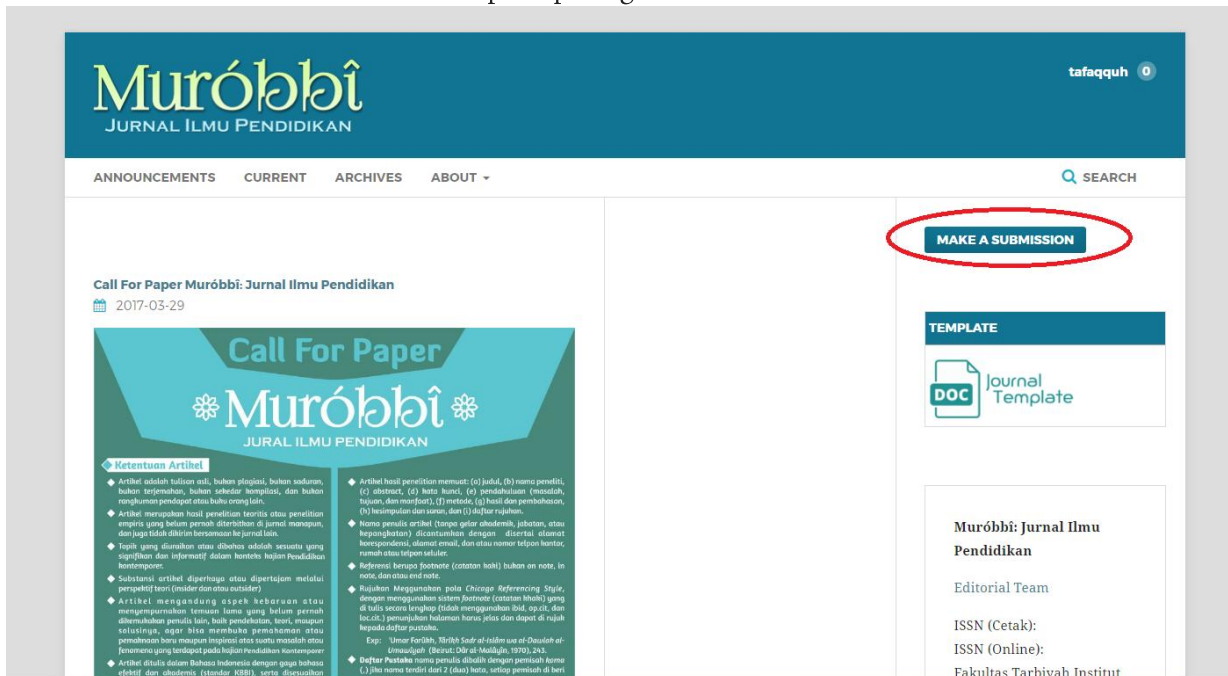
Muróbbî
JURNAL ILMU PENDIDIKAN

tafaqquh 0

ANNOUNCEMENTS CURRENT ARCHIVES ABOUT

SEARCH

MAKE A SUBMISSION

Call For Paper Muróbbî: Jurnal Ilmu Pendidikan
2017-03-29

Call For Paper
Muróbbî
JURAL ILMU PENDIDIKAN

Ketentuan Artikel

Artikel adalah tulisan asli, bukan plagiasi, bukan saduran, bukan terjemahan, bukan sekedar kompilasi, dan bukan rangkuman pendapat atau buku orang lain.

Artikel merupakan hasil penelitian teoritis atau penelitian empiris yang belum pernah diterbitkan di jurnal manapun, dan juga tidak dikirim bersamaan ke jurnal lain.

Topik yang diuraikan atau dibahas adalah sesuatu yang signifikan dan informatif dalam konteks kajian Pendidikan kontemporer.

Substansi artikel diperkaya atau dipertajam melalui perspektif teori (insider dan atau outsider)

Artikel mengandung aspek kebaruan atau menyempurnakan temuan lama yang belum pernah dikemukakan penulis lain, baik pendekatan, teori, maupun solusinya, agar bisa membuka pemahaman atau pemahaman baru maupun inspirasi atas suatu masalah atau fenomena yang terdapat pada kajian Pendidikan Kontemporer

Artikel ditulis dalam Bahasa Indonesia dengan gaya bahasa efektif dan akademis (standar KBBI), serta disesuaikan

Artikel hasil penelitian memuat: (a) judul, (b) nama peneliti, (c) abstract, (d) kata kunci, (e) pendahuluan (masalah, tujuan, dan manfaat), (f) metode, (g) hasil dan pembahasan, (h) kesimpulan dan saran, dan (i) daftar rujukan.

Nama penulis artikel (tanpa gelar akademik, jabatan, atau kepangkatan) dicantumkan dengan disertai alamat korespondensi, alamat email, dan atau nomor telpon kantor, rumah atau telpon seluler.

Referensi berupa footnote (catatan kaki) bukan on note, in note, dan atau end note.

Rujukan Menggunakan pola Chicago Referencing Style, dengan menggunakan sistem footnote (catatan kkaki) yang di tulis secara lengkap (tidak menggunakan ibid, op.cit, dan loc.cit.) penunjukan halaman harus jelas dan dapat di rujuk kepada daftar pustaka.

Exp: 'Umar Farûkh, Târîkh Sadr al-Islâm wa al-Dawlah al-Umawîyah (Beirut: Dâr al-Malâyîn, 1970), 243.

Daftar Pustaka nama penulis dibalik dengan pemisah koma (,) jika nama terdiri dari 2 (dua) kata, setiap pemisah di beri

TEMPLATE

DOC Journal Template

Muróbbî: Jurnal Ilmu Pendidikan

Editorial Team

ISSN (Cetak):
ISSN (Online):
Fakultas Tarbiyah Institut